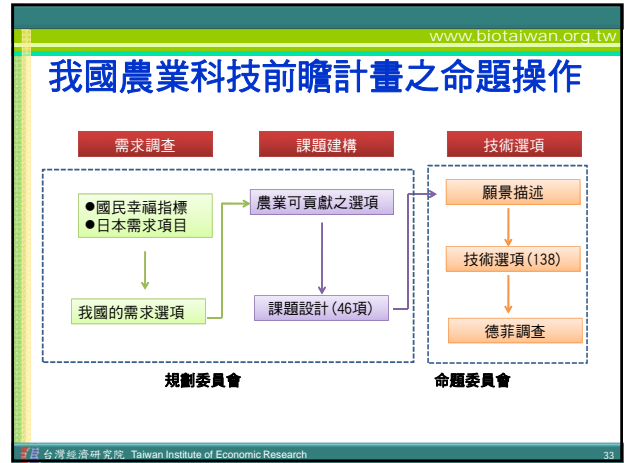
www.biotaiwan.org.tw

我國農業科技前瞻計畫之命題操作

需求調查

課題建構

技術選項

●國民幸福指標
●日本需求項目

我國的需求選項

農業可貢獻之選項

課題設計 (46項)

願景描述

技術選項 (138)

德菲調查

規劃委員會

命題委員會

台灣經濟研究院 Taiwan Institute of Economic Research

33